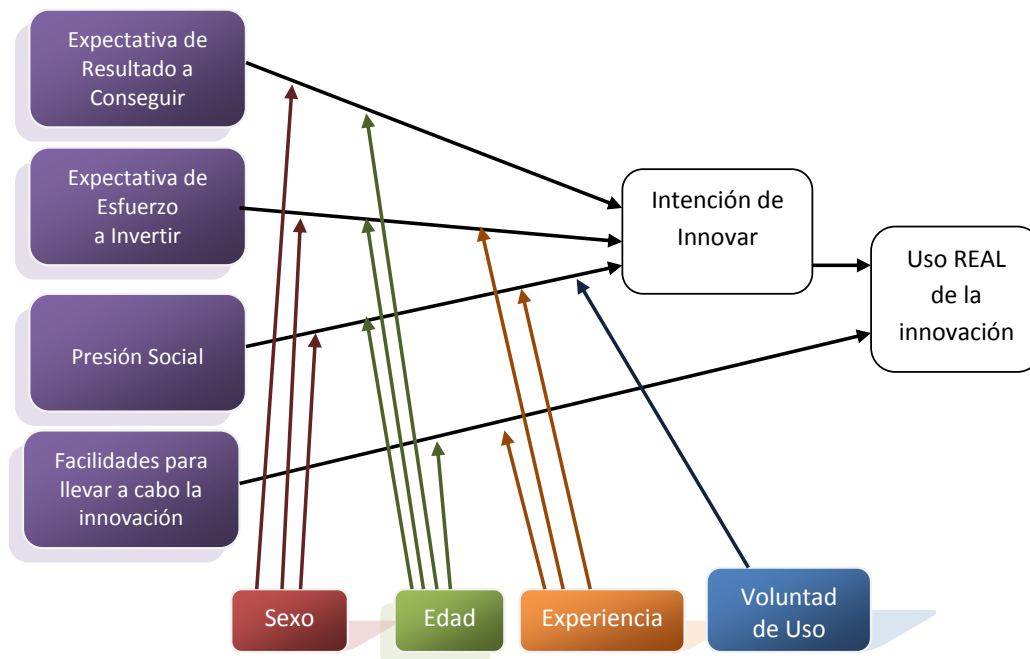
Expectativa de Resultado a Conseguir

Expectativa de Esfuerzo a Invertir

Presión Social

Facilidades para llevar a cabo la innovación

Intención de Innovar

Uso REAL de la innovación

Sexo

Edad

Experiencia

Voluntad de Uso